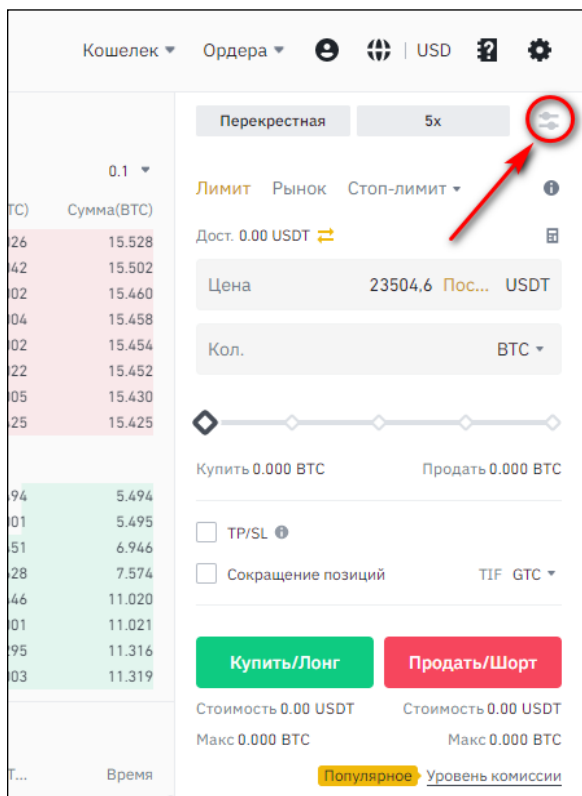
Кошелек ▾ Ордера ▾ | USD

Перекрестная 5x

0.1 ▾

TC) Сумма(BTC)

| | |
|---|---|
| 026 | 15.528 |
| 042 | 15.502 |
| 002 | 15.460 |
| 004 | 15.458 |
| 002 | 15.454 |
| 022 | 15.452 |
| 005 | 15.430 |
| 425 | 15.425 |

| | |
|---|---|
| 494 | 5.494 |
| 001 | 5.495 |
| 451 | 6.946 |
| 628 | 7.574 |
| 446 | 11.020 |
| 001 | 11.021 |
| 295 | 11.316 |
| 003 | 11.319 |

T... Время

Лимит Рынок Стоп-лимит ▾

Дост. 0.00 USDT

Цена 23504,6 Пос... USDT

Кол. BTC ▾

Купить 0.000 BTC Продать 0.000 BTC

TP/SL

Сокращение позиций TIF GTC ▾

Купить/Лонг Продать/Шорт

Стоимость 0.00 USDT Стоимость 0.00 USDT

Макс 0.000 BTC Макс 0.000 BTC

Популярное Уровень комиссии